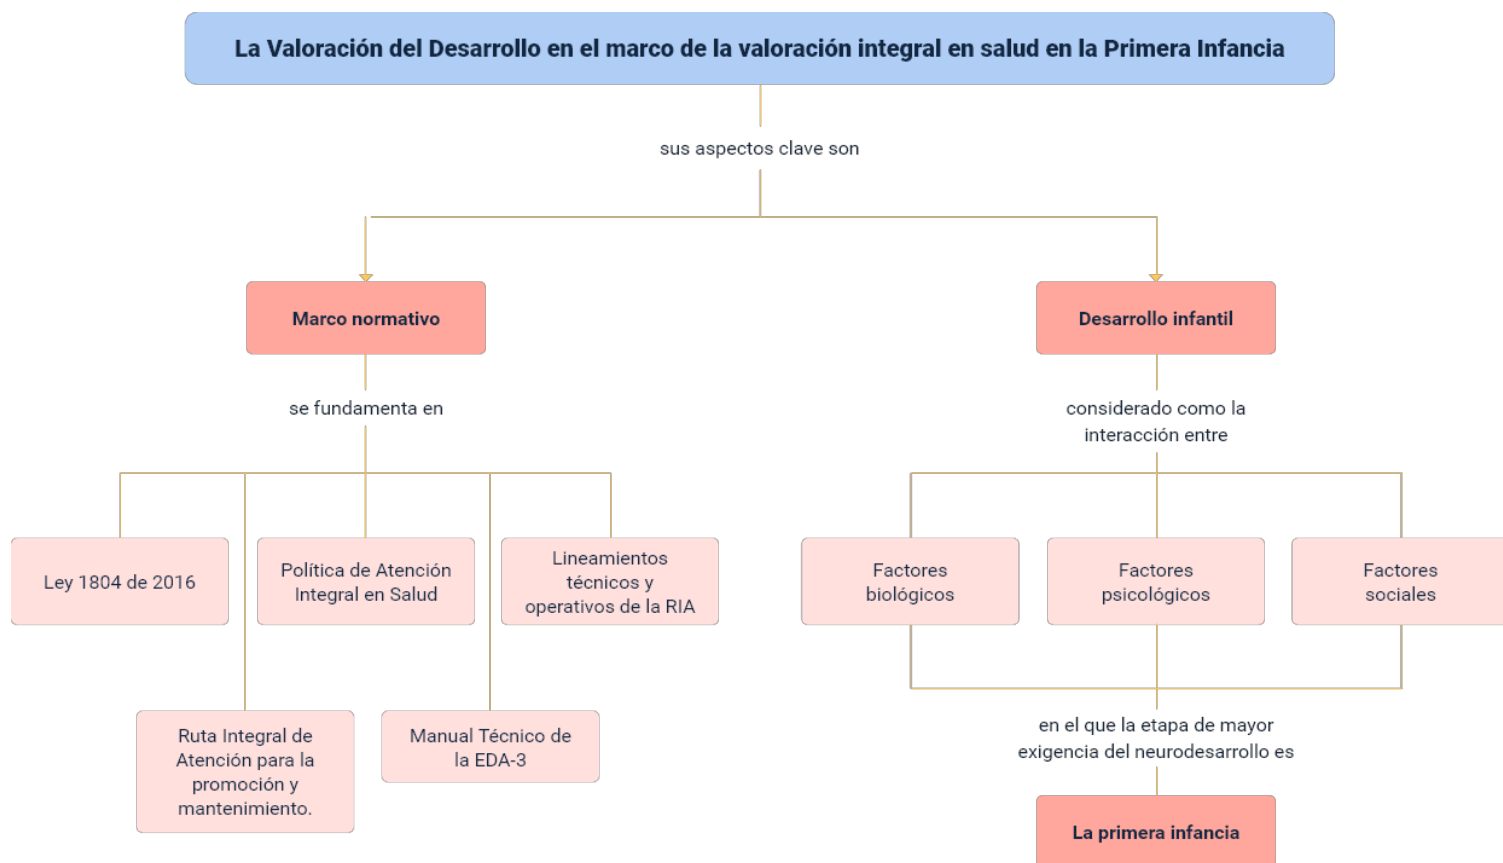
La Valoración del Desarrollo en el marco de la valoración integral en salud en la Primera Infancia

sus aspectos clave son

Marco normativo

se fundamenta en

Ley 1804 de 2016

Política de Atención Integral en Salud

Lineamientos técnicos y operativos de la RIA

Ruta Integral de Atención para la promoción y mantenimiento.

Manual Técnico de la EDA-3

Desarrollo infantil

considerado como la interacción entre

Factores biológicos

Factores psicológicos

Factores sociales

en el que la etapa de mayor exigencia del neurodesarrollo es

La primera infancia